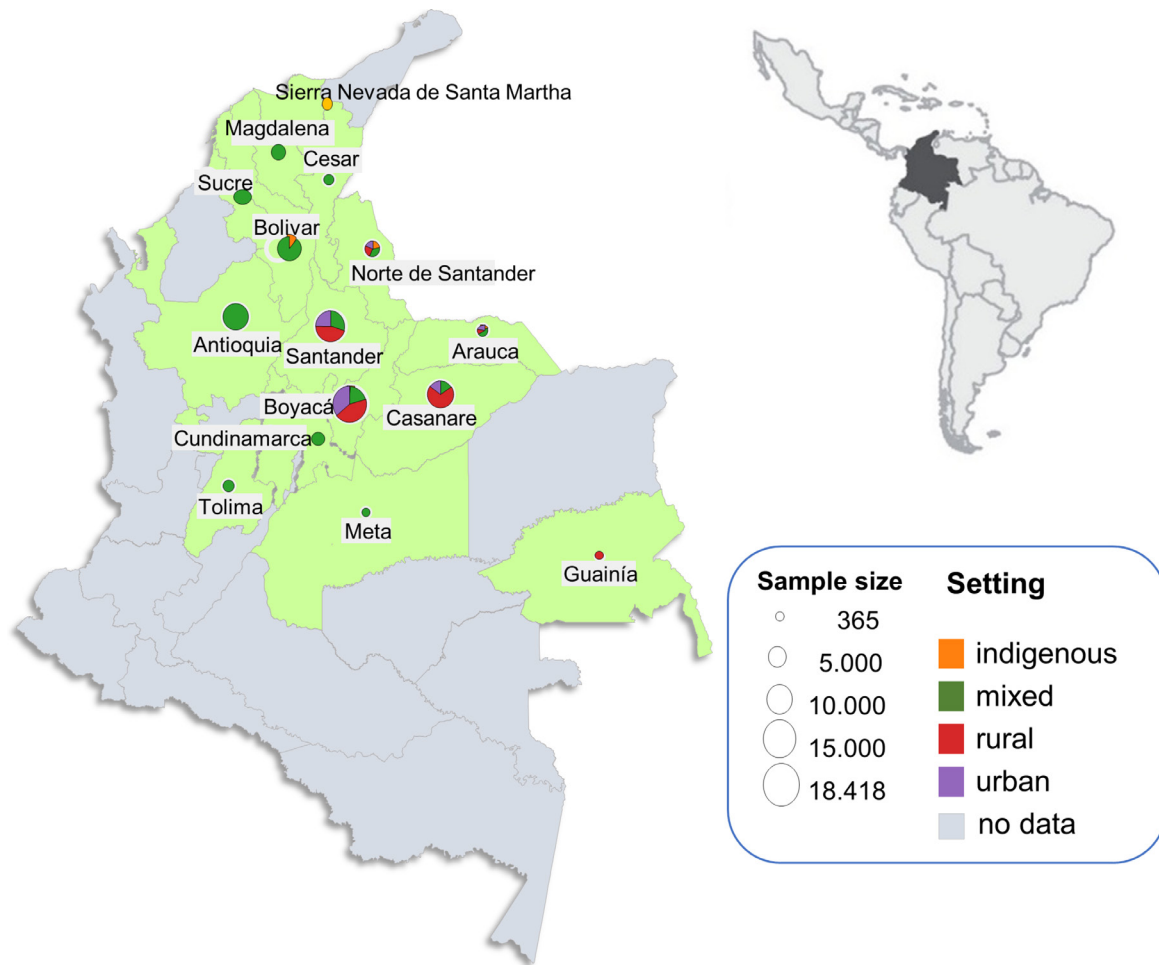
Sierra Nevada de Santa Martha
Magdalena
Cesar
Sucre
Bolivar
Norte de Santander
Antioquia
Santander
Arauca
Boyacá
Casanare
Cundinamarca
Tolima
Meta
Guainía

Sample size
365
5.000
10.000
15.000
18.418

Setting
indigenous
mixed
rural
urban
no data